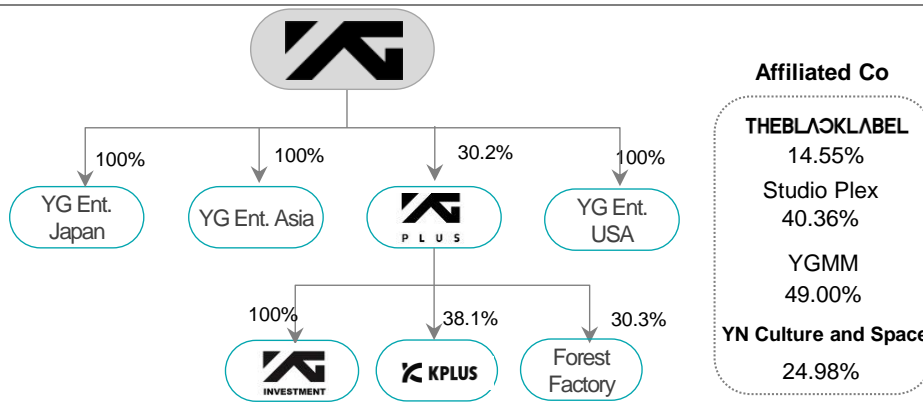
100%

YG Ent. Japan

100%

YG Ent. Asia

30.2%

PLUS

100%

YG Ent. USA

100%

INVESTMENT

38.1%

KPLUS

30.3%

Forest Factory

Affiliated Co

THEBLACKLABEL
14.55%

Studio Plex
40.36%

YGMM
49.00%

YN Culture and Space
24.98%